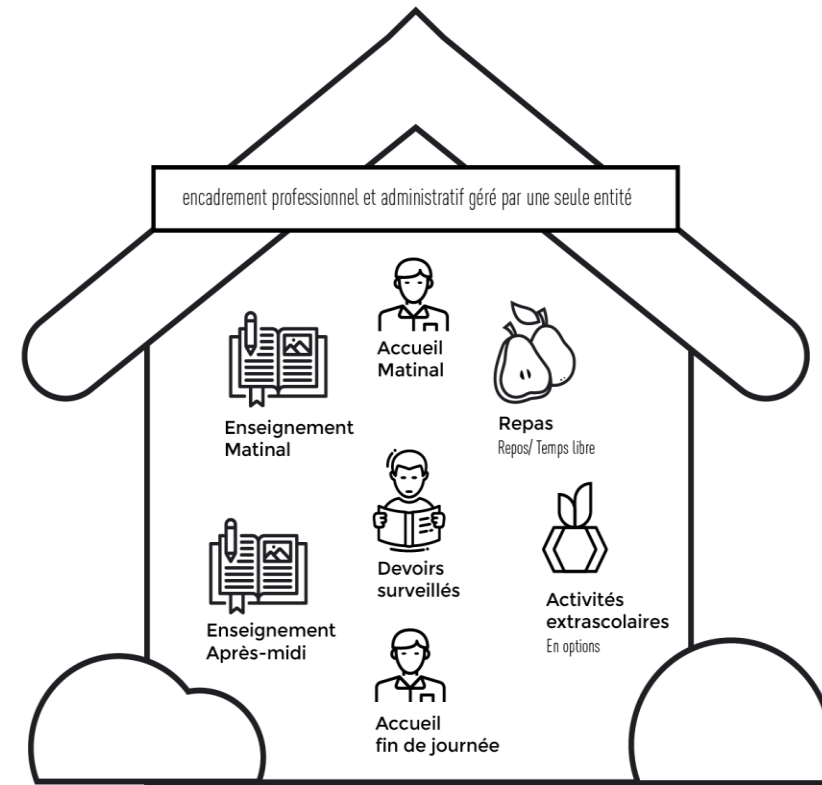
encadrement professionnel et administratif géré par une seule entité

Accueil Matinal

Enseignement Matinal

Repas
Repos/ Temps libre

Devoirs surveillés

Enseignement Après-midi

Activités extrascolaires
En options

Accueil fin de journée